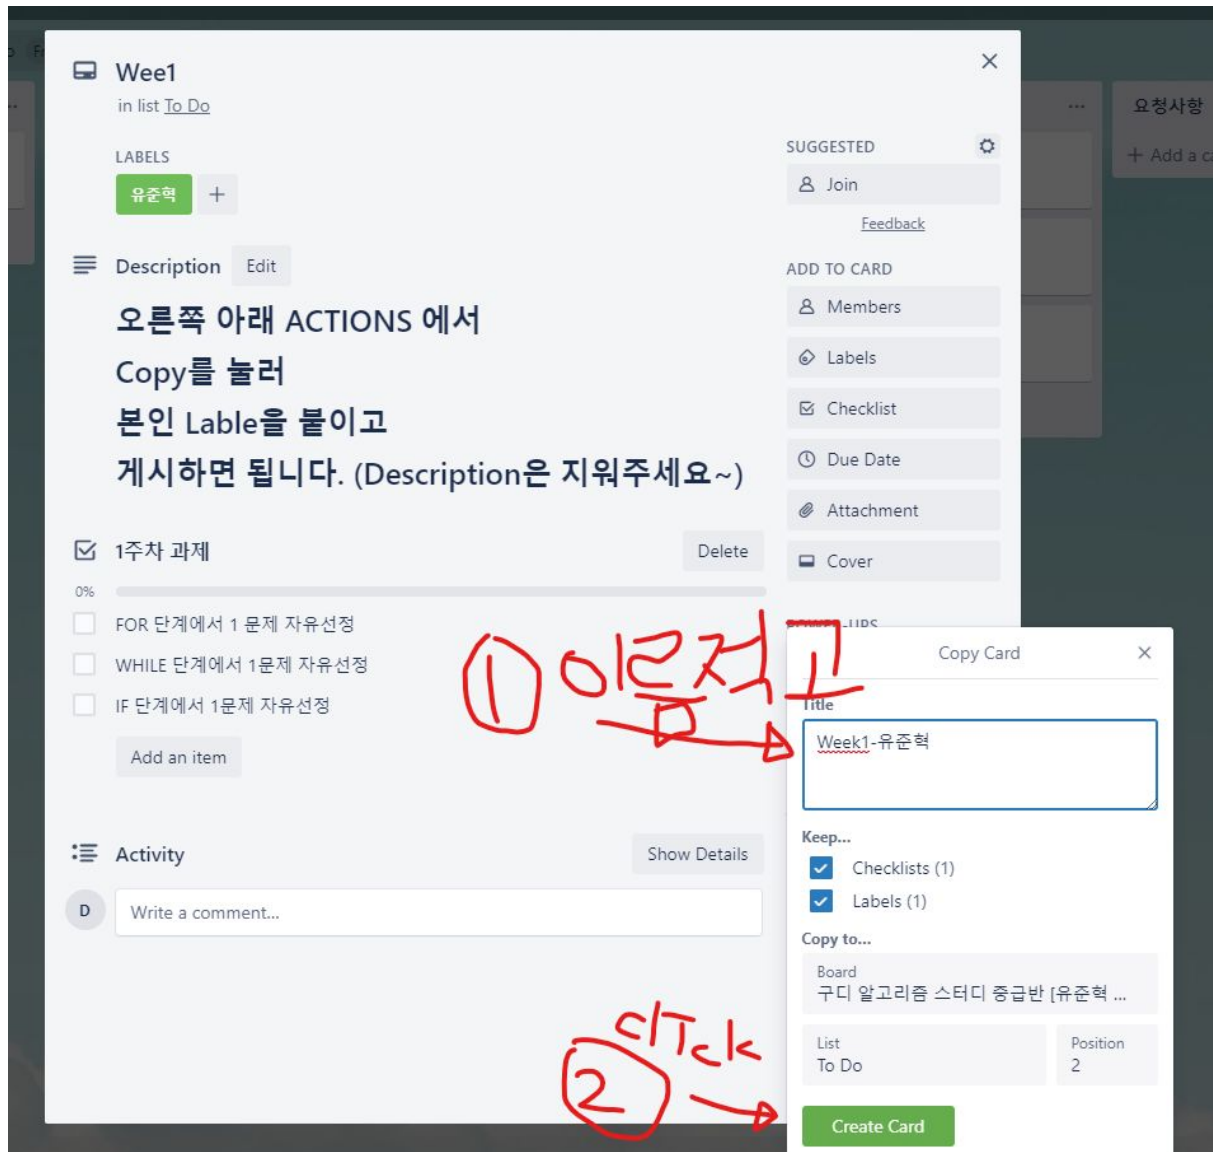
Wee1
in list To Do

LABELS
유준혁 +

Description Edit

오른쪽 아래 ACTIONS 에서
Copy를 눌러
본인 Lable을 붙이고
게시하면 됩니다. (Description은 지워주세요~)

1주차 과제 Delete
0%
FOR 단계에서 1 문제 자유선정
WHILE 단계에서 1문제 자유선정
IF 단계에서 1문제 자유선정
Add an item

Activity Show Details
D Write a comment...

SUGGESTED
Join
Feedback

ADD TO CARD
Members
Labels
Checklist
Due Date
Attachment
Cover

POWER-UPS

요청사항
+ Add a c

① 이름적고

Copy Card ×
Title
Week1-유준혁
Keep...
Checklists (1)
Labels (1)
Copy to...
Board
구디 알고리즘 스터디 중급반 [유준혁 ...
List
To Do
Position
2

② click

Create Card